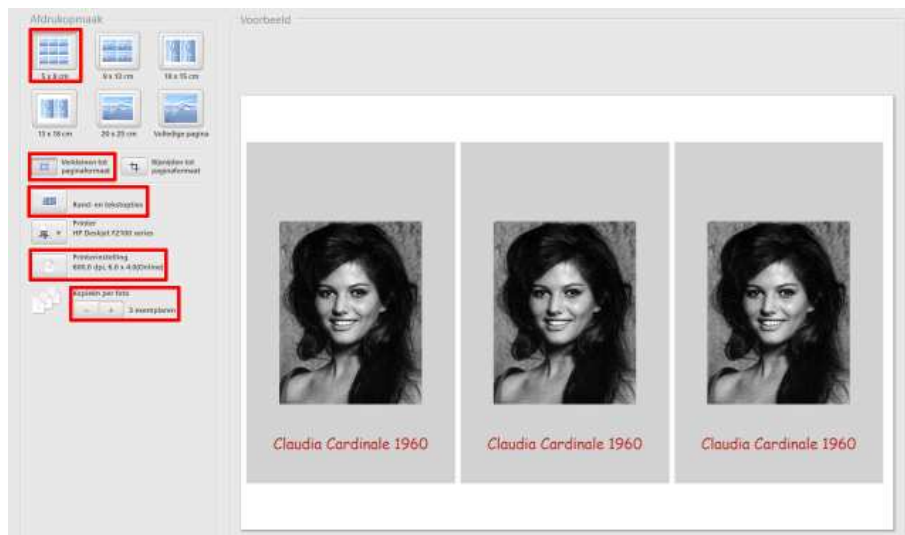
Afdrukopmaak

Voorbeeld

5 x 8 cm

9 x 13 cm

10 x 15 cm

13 x 18 cm

20 x 25 cm

Volledige pagina

Verkleinen tot paginaformaat

Bijsnijden tot paginaformaat

Rand- en tekstopties

Printer
HP Deskjet F2100 series

Printerinstelling
600,0 dpi, 8,0 x 4,0(Inline)

Kopieën per foto

–

+

3 exemplaren

Claudia Cardinale 1960

Claudia Cardinale 1960

Claudia Cardinale 1960